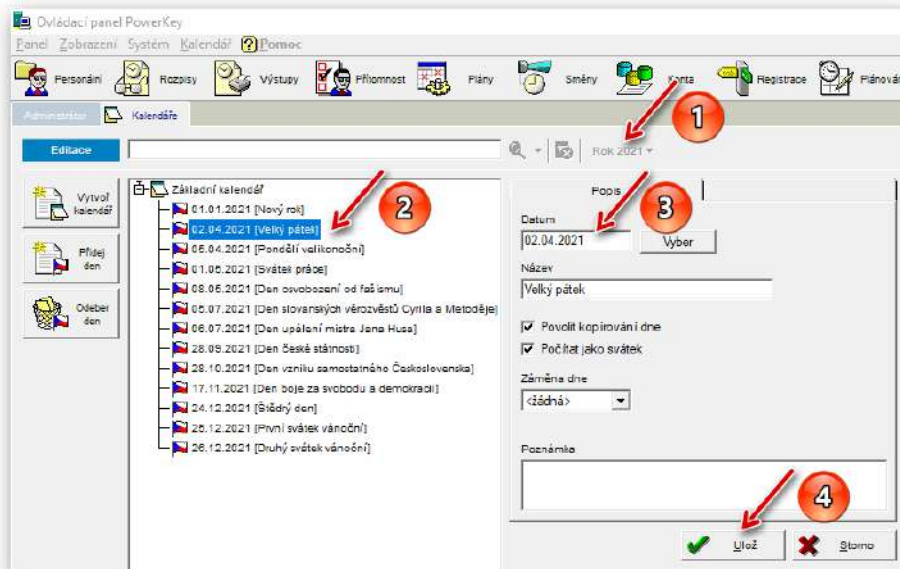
Ovládací panel PowerKey

Panel Zobrazení Systém Kalendář Pomoc

Personální Rozpisy Výstupy Přítomnost Plány Směny Konta Registrace Plánová

Administrator Kalendáře

Editace

Rok 2021

1

Vytvoř kalendář

Přidej den

Odeber den

Základní kalendář
01.01.2021 [Nový rok]
02.04.2021 [Velký pátek]
05.04.2021 [Pondělí velikonoční]
01.05.2021 [Svátek práce]
08.05.2021 [Den osvobození od fašismu]
05.07.2021 [Den slovanských věrozvěstů Cyrila a Metoděje]
06.07.2021 [Den upálení mistra Jana Husa]
28.09.2021 [Den české státnosti]
28.10.2021 [Den vzniku samostatného Československa]
17.11.2021 [Den boje za svobodu a demokracii]
24.12.2021 [Štědrý den]
25.12.2021 [První svátek vánoční]
26.12.2021 [Druhý svátek vánoční]

2

Popis

3

Datum
02.04.2021
Vyber

Název
Velký pátek

Povolit kopírování dne
Počítat jako svátek

Záměna dne
<žádná>

Poznámka

4

Ulož

Storno